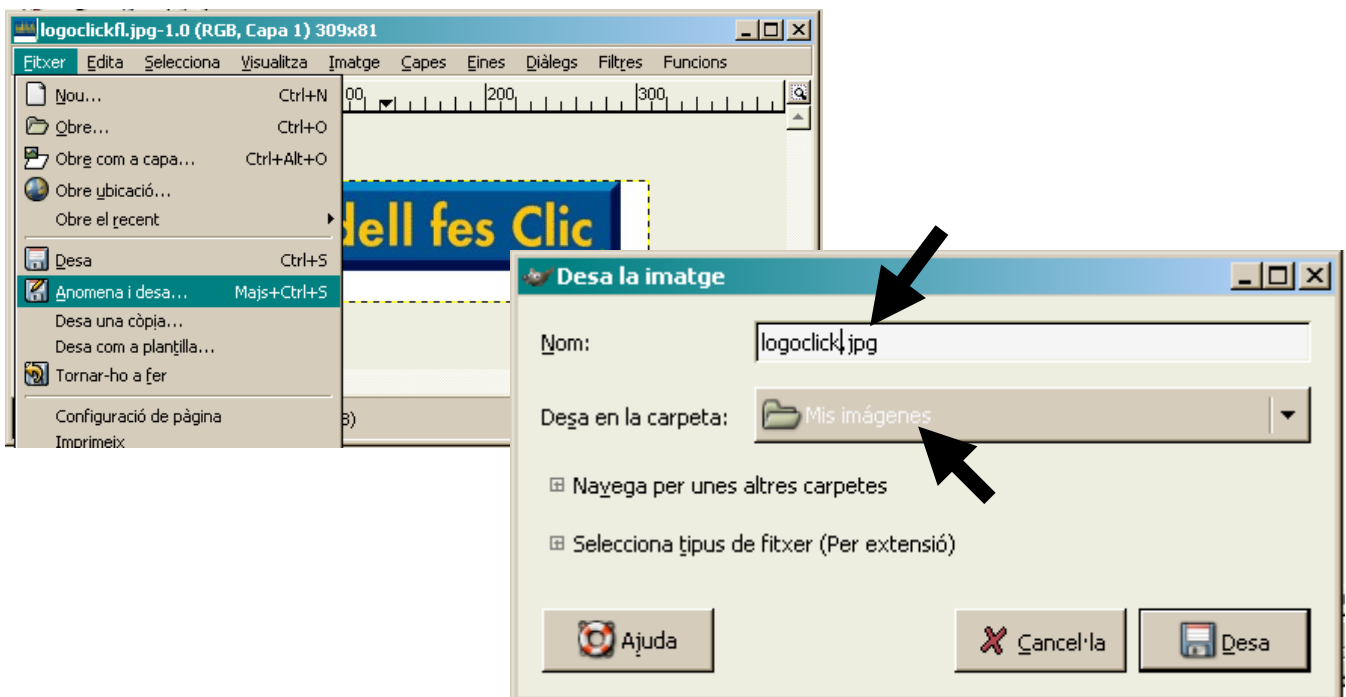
logoclickfl.jpg-1.0 (RGB, Capa 1) 309x81

Fitxer Edita Selecciona Visualitza Imatge Capes Eines Diàlegs Filtres Funcions

100 200 300

Nou... Ctrl+N
Obre... Ctrl+O
Obre com a capa... Ctrl+Alt+O
Obre ubicació...
Obre el recent
Desa Ctrl+S
Anomena i desa... Majs+Ctrl+S
Desa una còpia...
Desa com a plantilla...
Tornar-ho a fer
Configuració de pàgina
Imprimeix

dell fes Clic

B)

Desa la imatge

Nom: logoclick.jpg

Desa en la carpeta: Mis imágenes

⊞ Navega per unes altres carpetes

⊞ Selecciona tipus de fitxer (Per extensió)

Ajuda

Cancel·la

Desa